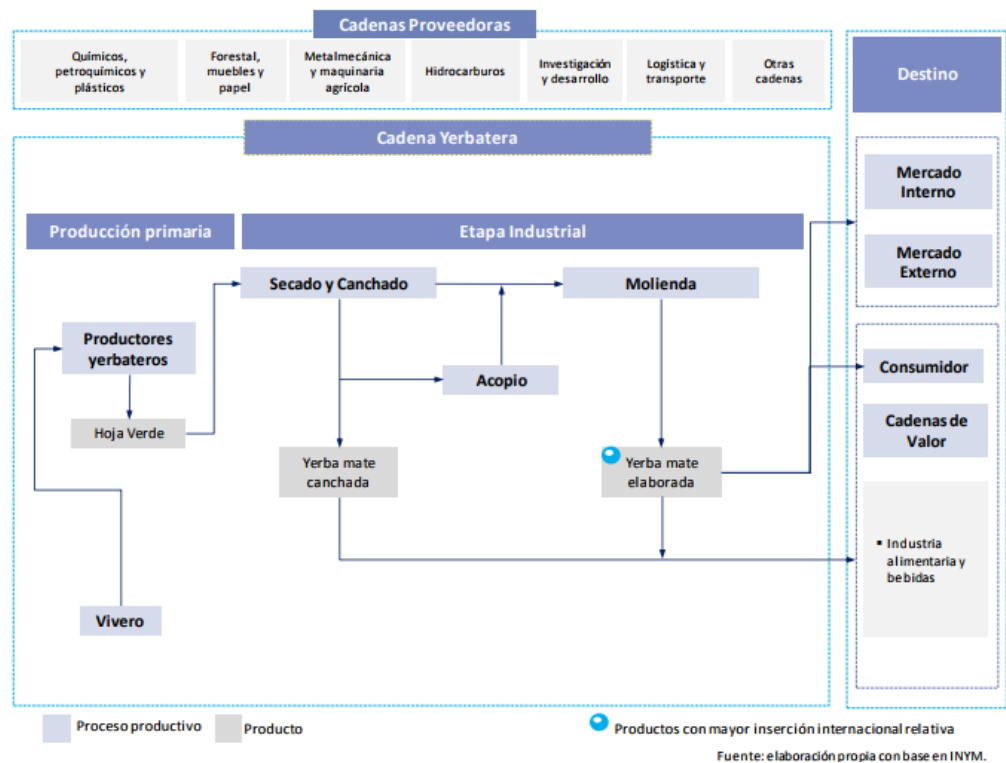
Cadenas Proveedoras

Químicos, petroquímicos y plásticos

Forestal, muebles y papel

Metalmecánica y maquinaria agrícola

Hidrocarburos

Investigación y desarrollo

Logística y transporte

Otras cadenas

Destino

Cadena Yerbatera

Mercado Interno

Mercado Externo

Producción primaria

Etapa Industrial

Secado y Canchado

Molienda

Productores yerbateros

Acopio

Consumidor

Hoja Verde

Cadenas de Valor

Yerba mate canchada

Yerba mate elaborada

▪ Industria alimentaria y bebidas

Vivero

Proceso productivo

Producto

Productos con mayor inserción internacional relativa

Fuente: elaboración propia con base en INYM.